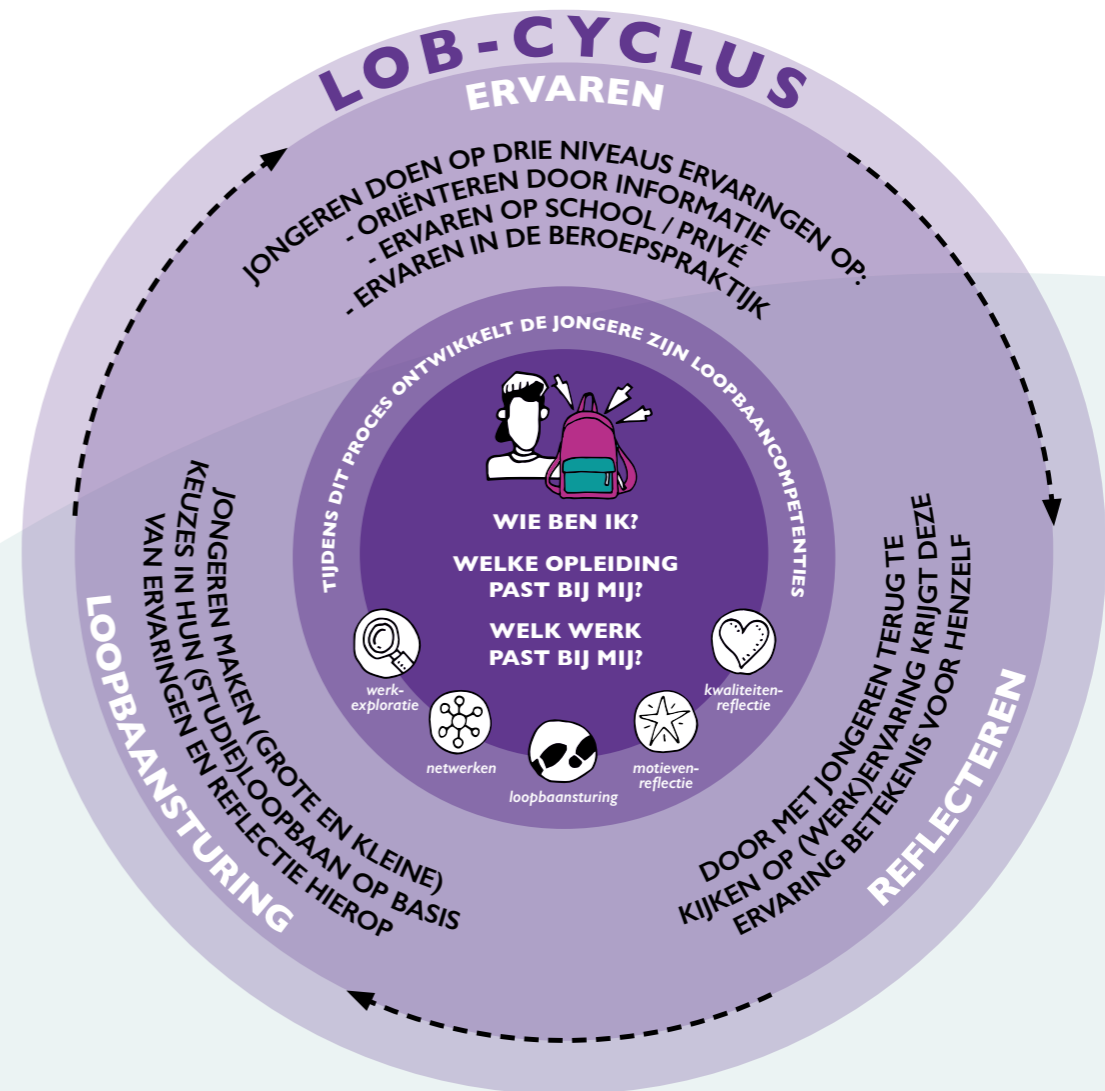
LOB-CYCLUS

ERVAREN

JONGEREN DOEN OP DRIE NIVEAUS ERVARINGEN OP:
- ORIËNTEREN DOOR INFORMATIE
- ERVAREN OP SCHOOL / PRIVÉ
- ERVAREN IN DE BEROEPSPRAKTIJK

TIJDENS DIT PROCES ONTWIKKELT DE JONGERE ZIJN LOOPBAANCOMPETENTIES

WIE BEN IK?

WELKE OPLEIDING PAST BIJ MIJ?

WELK WERK PAST BIJ MIJ?

werkexploratie

netwerken

loopbaansturing

motievenreflectie

kwaliteitenreflectie

REFLECTEREN

DOOR MET JONGEREN TERUG TE KIJKEN OP (WERK)ERVARING KRIJGT DEZE ERVARING BETEKENIS VOOR HENZELF

LOOPBAANSTURING

JONGEREN MAKEN (GROTE EN KLEINE) KEUZES IN HUN (STUDIE)LOOPBAAN OP BASIS VAN ERVARINGEN EN REFLECTIE HIEROP